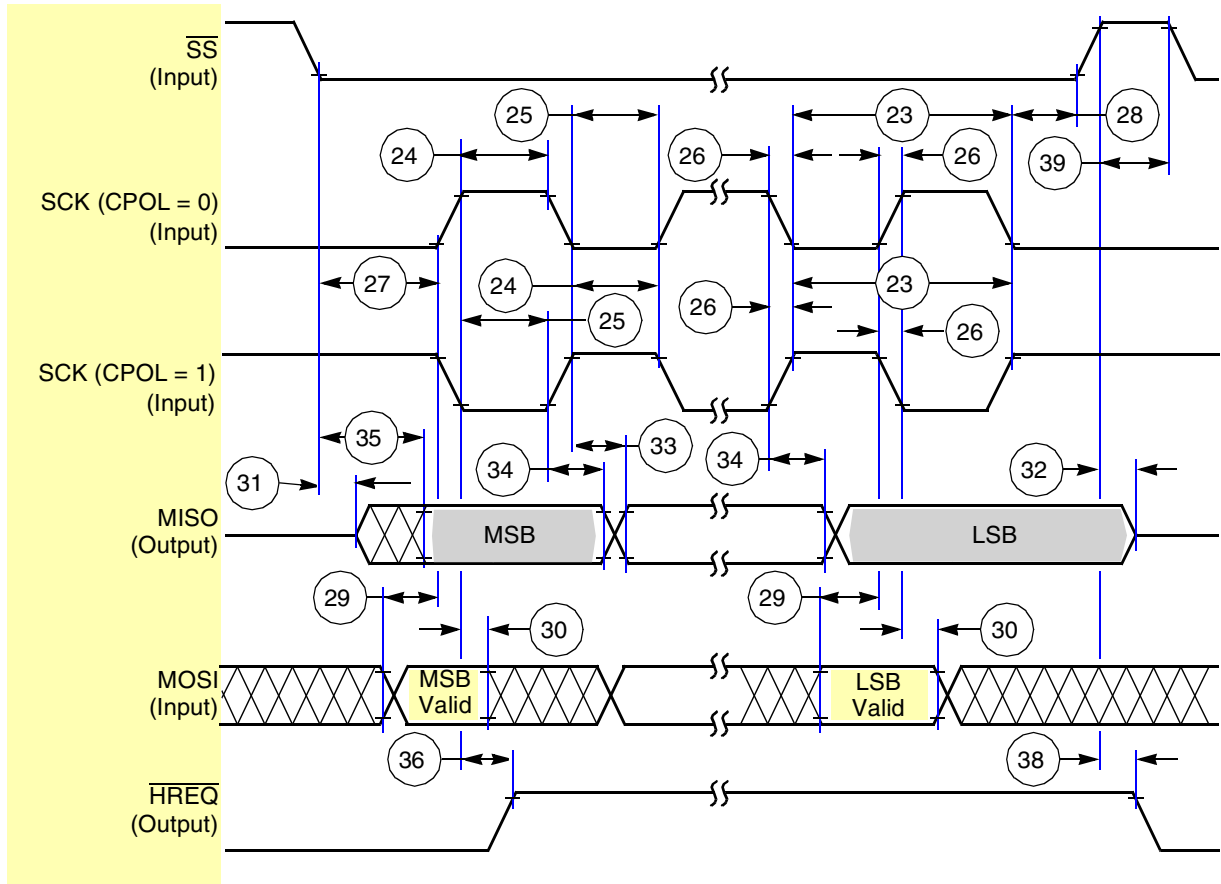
$\overline{SS}$
(Input)

25
23
24
26
26
28
39

SCK (CPOL = 0)
(Input)

27
24
23
26
25
26

SCK (CPOL = 1)
(Input)

35
33
34
34
31
32

MISO
(Output)

MSB
LSB

29
29
30
30

MOSI
(Input)

MSB Valid
LSB Valid

36
38

$\overline{HREQ}$
(Output)